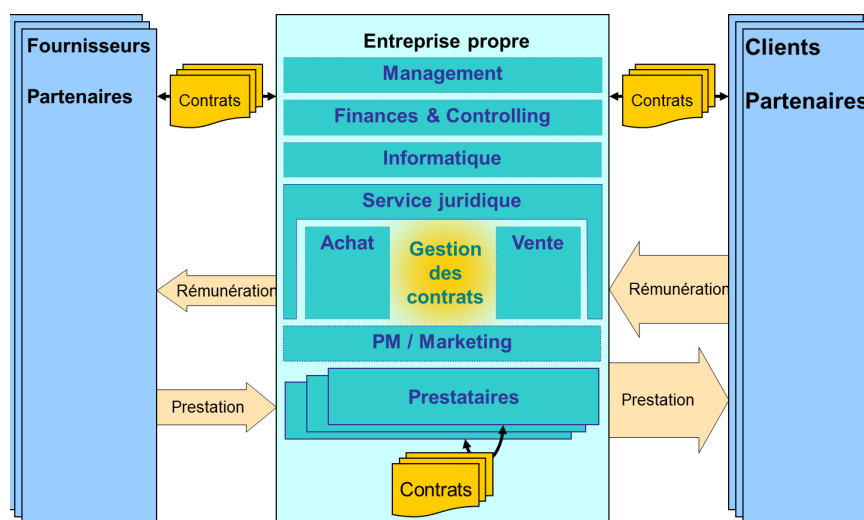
Fournisseurs

Partenaires

Contrats

Entreprise propre

Management

Finances & Controlling

Informatique

Service juridique

Achat

Gestion des contrats

Vente

PM / Marketing

Prestataires

Contrats

Contrats

Clients

Partenaires

Rémunération

Rémunération

Prestation

Prestation